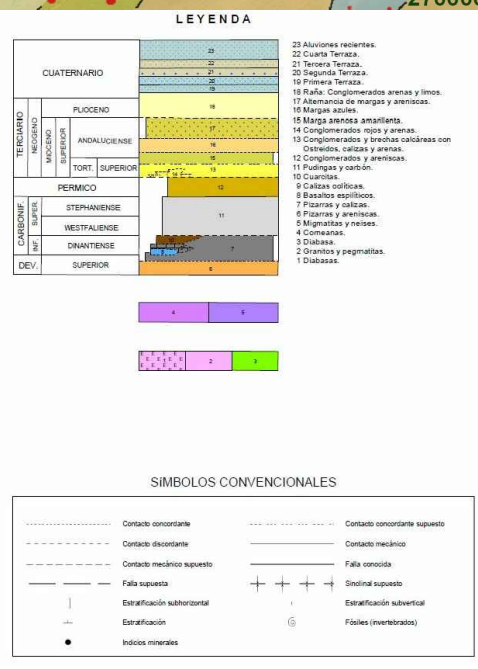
270000

LEYENDA

| | | | | |
|---|---|---|---|---|
| CUATERNARIO | | | | |
| TERCIARIO | NEOGENO | PLIOCENO | | |
| | | MIOCENO | SUPERIOR | ANDALUCIENSE |
| | | | | TORT. SUPERIOR |
| PERMICO | | | | |
| CARBONIF. | SUPER. | STEPHANIENSE | | |
| | | WESTFALIENSE | | |
| | INF. | DINANTIENSE | | |
| DEV. | SUPERIOR | | | |

23
22
21
20
19
18
17
16
15
14
13
12
11
10
9
8
7
6
5
4
3
2
1

23 Aluviones recientes.
22 Cuarta Terraza.
21 Tercera Terraza.
20 Segunda Terraza.
19 Primera Terraza.
18 Raña: Conglomerados arenas y limos.
17 Alternancia de margas y areniscas.
16 Margas azules.
15 Marga arenosa amarillenta.
14 Conglomerados rojos y arenas.
13 Conglomerados y brechas calcáreas con Ostreidos, calizas y arenas.
12 Conglomerados y areniscas.
11 Pudingas y carbón.
10 Cuarcitas.
9 Calizas oolíticas.
8 Basaltos espilíticos.
7 Pizarras y calizas.
6 Pizarras y areniscas.
5 Migmatitas y neises.
4 Corneanas.
3 Diabasa.
2 Granitos y pegmatitas.
1 Diabasas.

SIMBOLOS CONVENCIONALES

Contacto concordante
Contacto concordante supuesto
Contacto discordante
Contacto mecánico
Contacto mecánico supuesto
Falla conocida
Falla supuesta
Sinclinal supuesto
Estratificación subhorizontal
Estratificación subvertical
Estratificación
Fósiles (invertebrados)
Indicios minerales